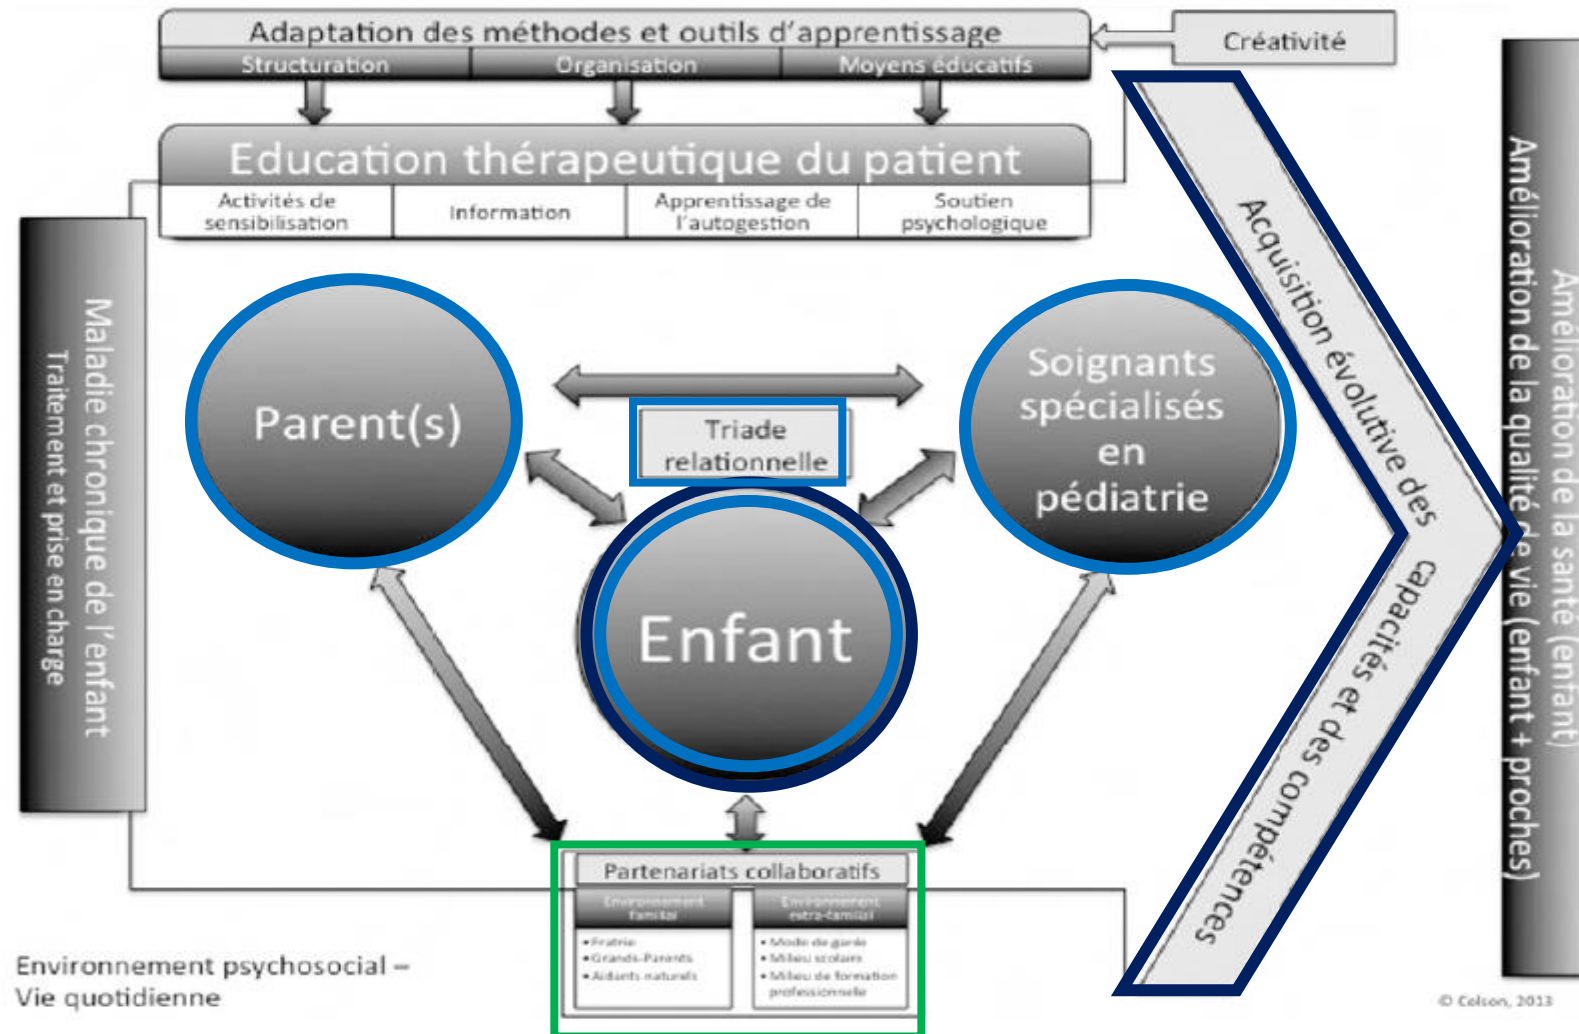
Adaptation des méthodes et outils d'apprentissage

Structuration | Organisation | Moyens éducatifs

Créativité

Education thérapeutique du patient

Activités de sensibilisation | Information | Apprentissage de l'autogestion | Soutien psychologique

Maladie chronique de l'enfant
Traitement et prise en charge

Parent(s)

Triade relationnelle

Soignants spécialisés en pédiatrie

Enfant

Acquisition évolutive des capacités et des compétences

Amélioration de la qualité de vie (enfant + proches)

Amélioration de la santé (enfant)

Partenariats collaboratifs

Environnement familial
•Fratrie
•Grands-Parents
•Aidants naturels

Environnement extra-familial
•Mode de garde
•Milieu scolaire
•Milieu de formation professionnelle

Environnement psychosocial – Vie quotidienne

© Colson, 2013